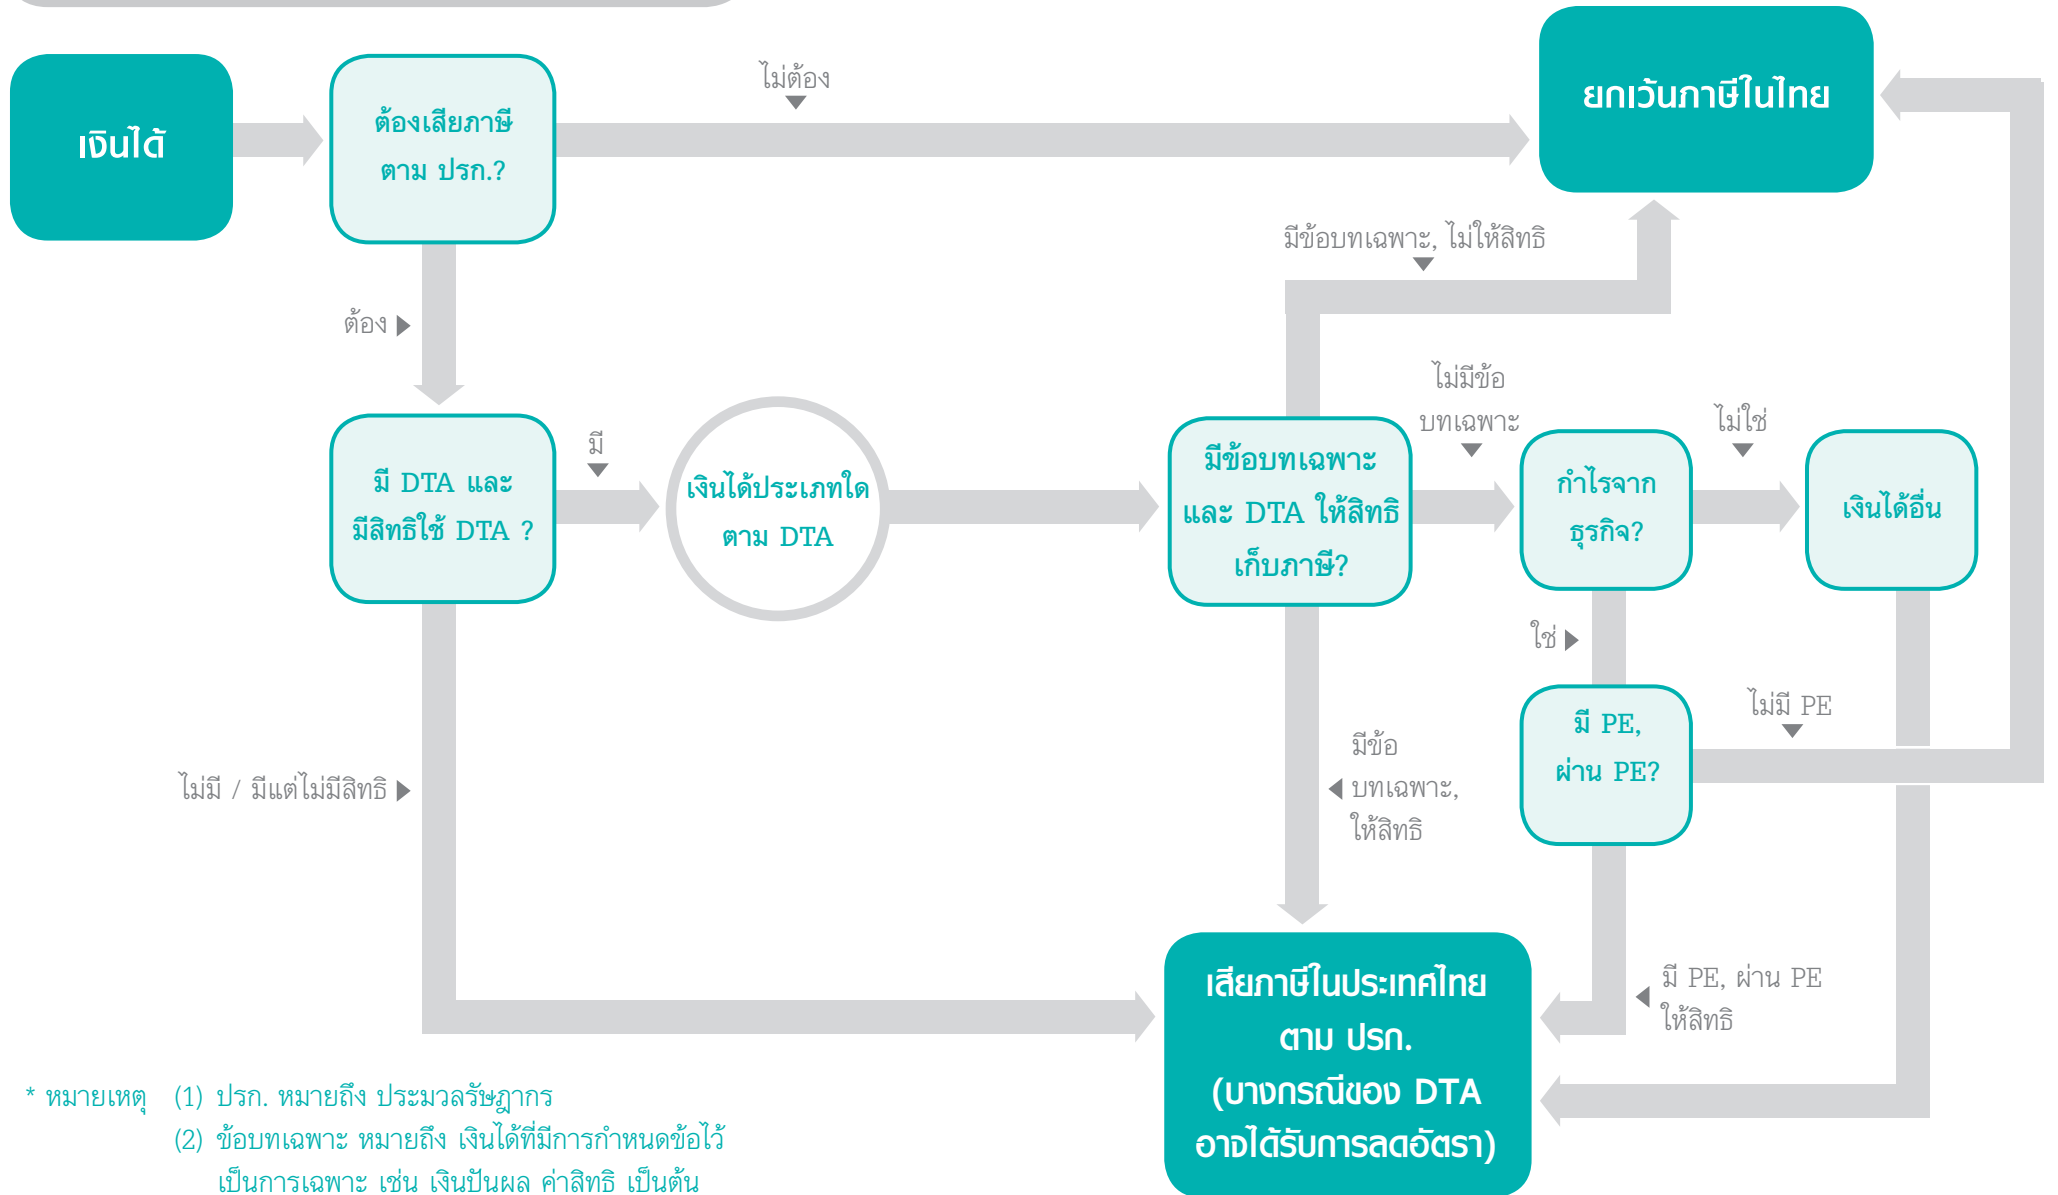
เงินได้

ต้องเสียภาษี ตาม ปรก.?

ไม่ต้อง

ยกเว้นภาษีในไทย

มีข้อบทเฉพาะ, ไม่ให้สิทธิ

ต้อง

ไม่มีข้อบทเฉพาะ

ไม่ใช่

มี DTA และ มีสิทธิใช้ DTA ?

มี

เงินได้ประเภทใด ตาม DTA

มีข้อบทเฉพาะ และ DTA ให้สิทธิ เก็บภาษี?

กำไรจาก ธุรกิจ?

เงินได้อื่น

ใช่

มี PE, ผ่าน PE?

ไม่มี PE

ไม่มี / มีแต่ไม่มีสิทธิ

มีข้อบทเฉพาะ, ให้สิทธิ

มี PE, ผ่าน PE ให้สิทธิ

เสียภาษีในประเทศไทย ตาม ปรก. (บางกรณีของ DTA อาจได้รับการลดอัตรา)

* หมายเหตุ (1) ปรก. หมายถึง ประมวลรัษฎากร
(2) ข้อบทเฉพาะ หมายถึง เงินได้ที่มีการกำหนดข้อไว้เป็นการเฉพาะ เช่น เงินปันผล ค่าสิทธิ เป็นต้น